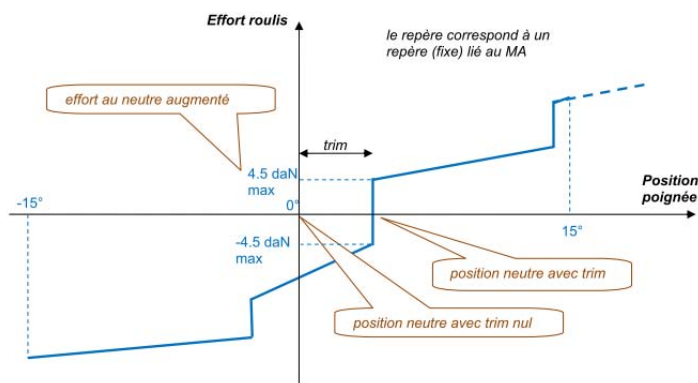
Effort roulis

le repère correspond à un repère (fixe) lié au MA

effort au neutre augmenté

trim

4.5 daN max

-4.5 daN max

0°

-15°

15°

Position poignée

position neutre avec trim

position neutre avec trim nul